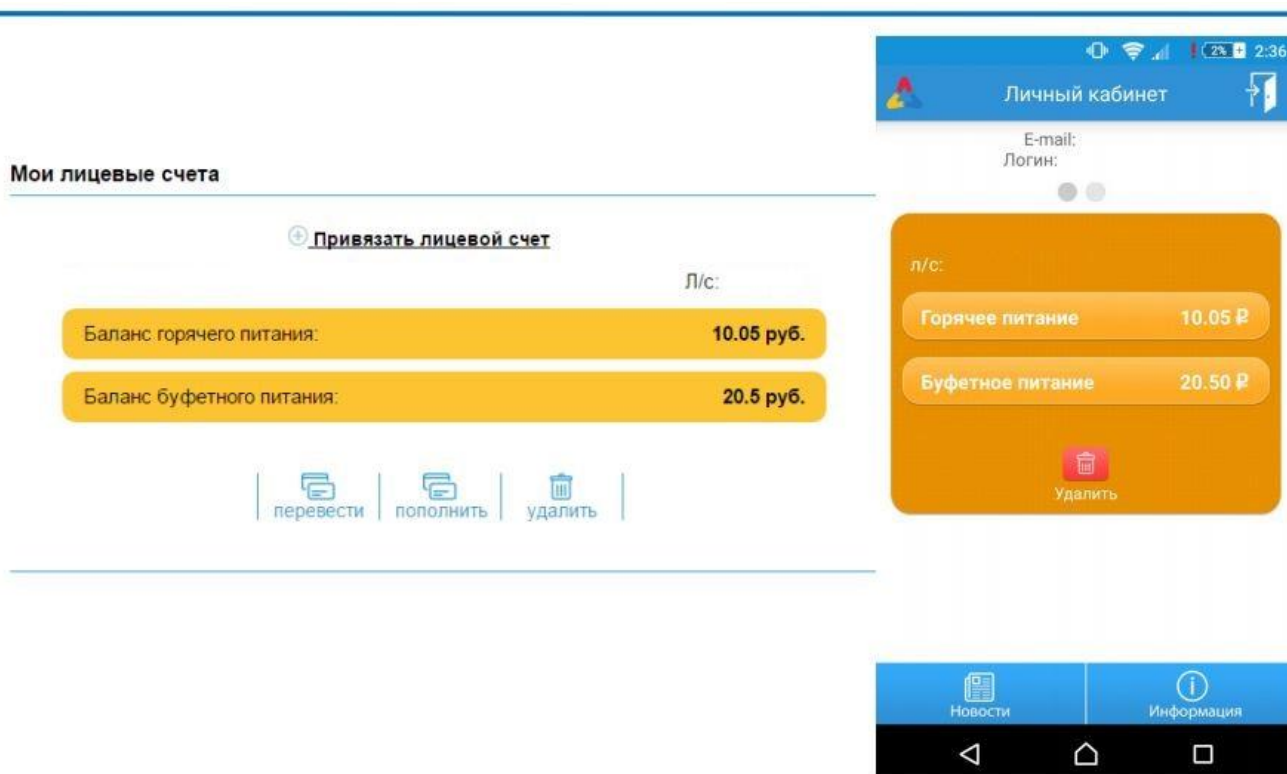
Мои лицевые счета

Привязать лицевой счет

Л/с:

Баланс горячего питания: 10.05 руб.

Баланс буфетного питания: 20.5 руб.

перевести | пополнить | удалить

2% 2:36

Личный кабинет

E-mail:
Логин:

л/с:

Горячее питание 10.05 ₽

Буфетное питание 20.50 ₽

Удалить

Новости

Информация